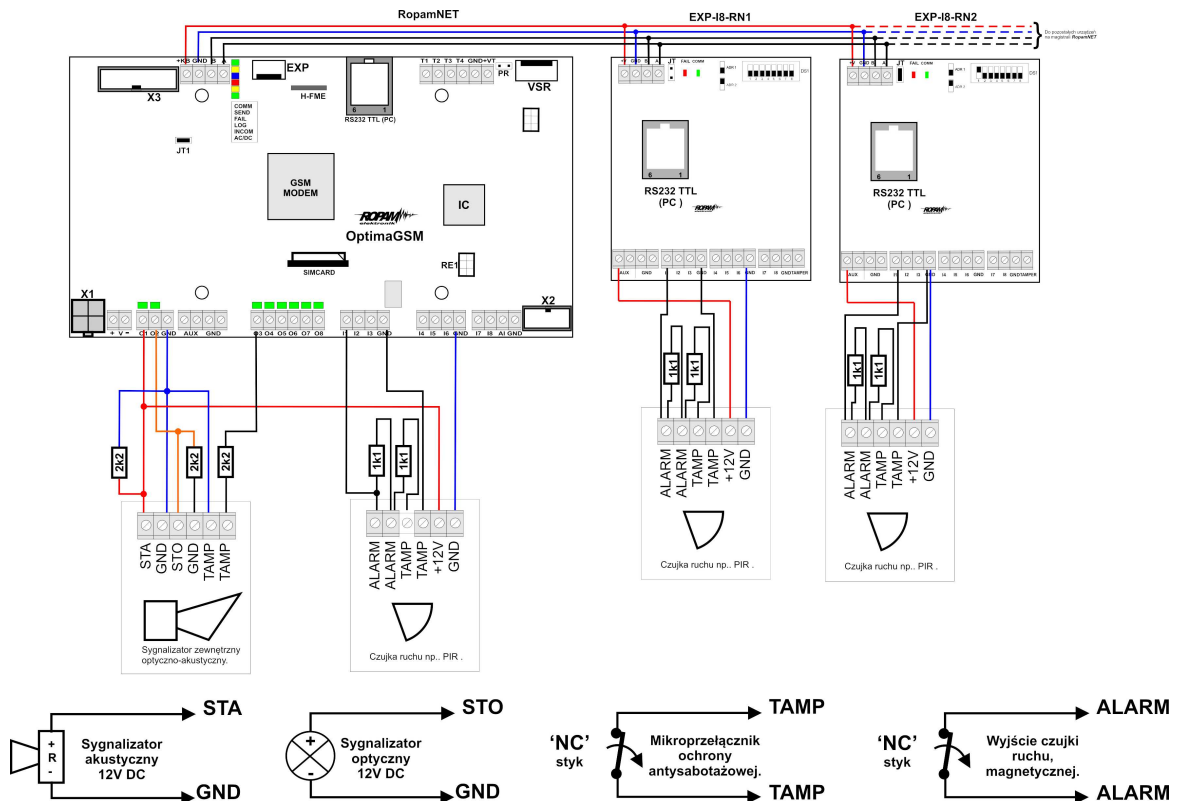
RopamNET
EXP-I8-RN1
EXP-I8-RN2
Do pozostałych urządzeń na magistrali RopamNET

+KB GND B A
X3
EXP
H-FME
RS232 TTL (PC)
6 1
T1 T2 T3 T4 GND +VT
PR
VSR
COMM
SEND
FAIL
LOG
INCOM
AC/DC
JT1
GSM MODEM
IC
ROPAM elektronik
OptimaGSM
SIMCARD
RE1
X1
X2
+ V - O1 O2 GND AUX GND O3 O4 O5 O6 O7 O8 I1 I2 I3 GND I4 I5 I6 GND I7 I8 AI GND

+V GND B A JT FAIL COMM ADR 1 ADR 2 DS1
RS232 TTL (PC )
6 1
AUX GND I1 I2 I3 GND I4 I5 I6 GND I7 I8 GND TAMPER

+V GND B A JT FAIL COMM ADR 1 ADR 2 DS1
RS232 TTL (PC )
6 1
AUX GND I1 I2 I3 GND I4 I5 I6 GND I7 I8 GND TAMPER

2k2 2k2 2k2
STA GND STO GND TAMP TAMP
Sygnalizator zewnętrzny optyczno-akustyczny.

1k1 1k1
ALARM ALARM TAMP TAMP +12V GND
Czujka ruchu np.. PIR .

1k1 1k1
ALARM ALARM TAMP TAMP +12V GND
Czujka ruchu np.. PIR .

1k1 1k1
ALARM ALARM TAMP TAMP +12V GND
Czujka ruchu np.. PIR .

STA
+ R -
Sygnalizator akustyczny 12V DC
GND

STO
+ -
Sygnalizator optyczny 12V DC
GND

TAMP
'NC' styk
Mikroprzełącznik ochrony antysabotażowej.
TAMP

ALARM
'NC' styk
Wyjście czujki ruchu, magnetycznej.
ALARM